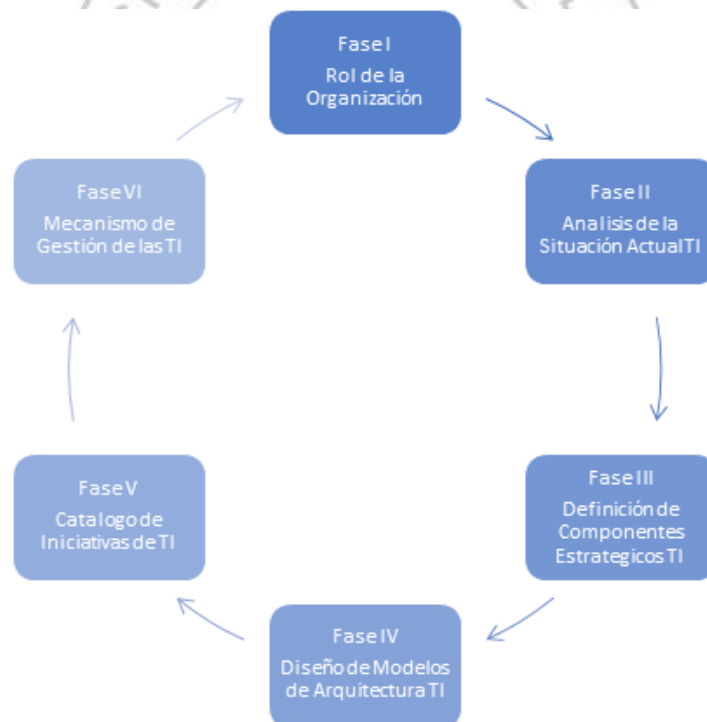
Fase I
Rol de la Organización

Fase II
Analisis de la Situación Actual TI

Fase III
Definición de Componentes Estrategicos TI

Fase IV
Diseño de Modelos de Arquitectura TI

Fase V
Catalogo de Iniciativas de TI

Fase VI
Mecanismo de Gestión de las TI